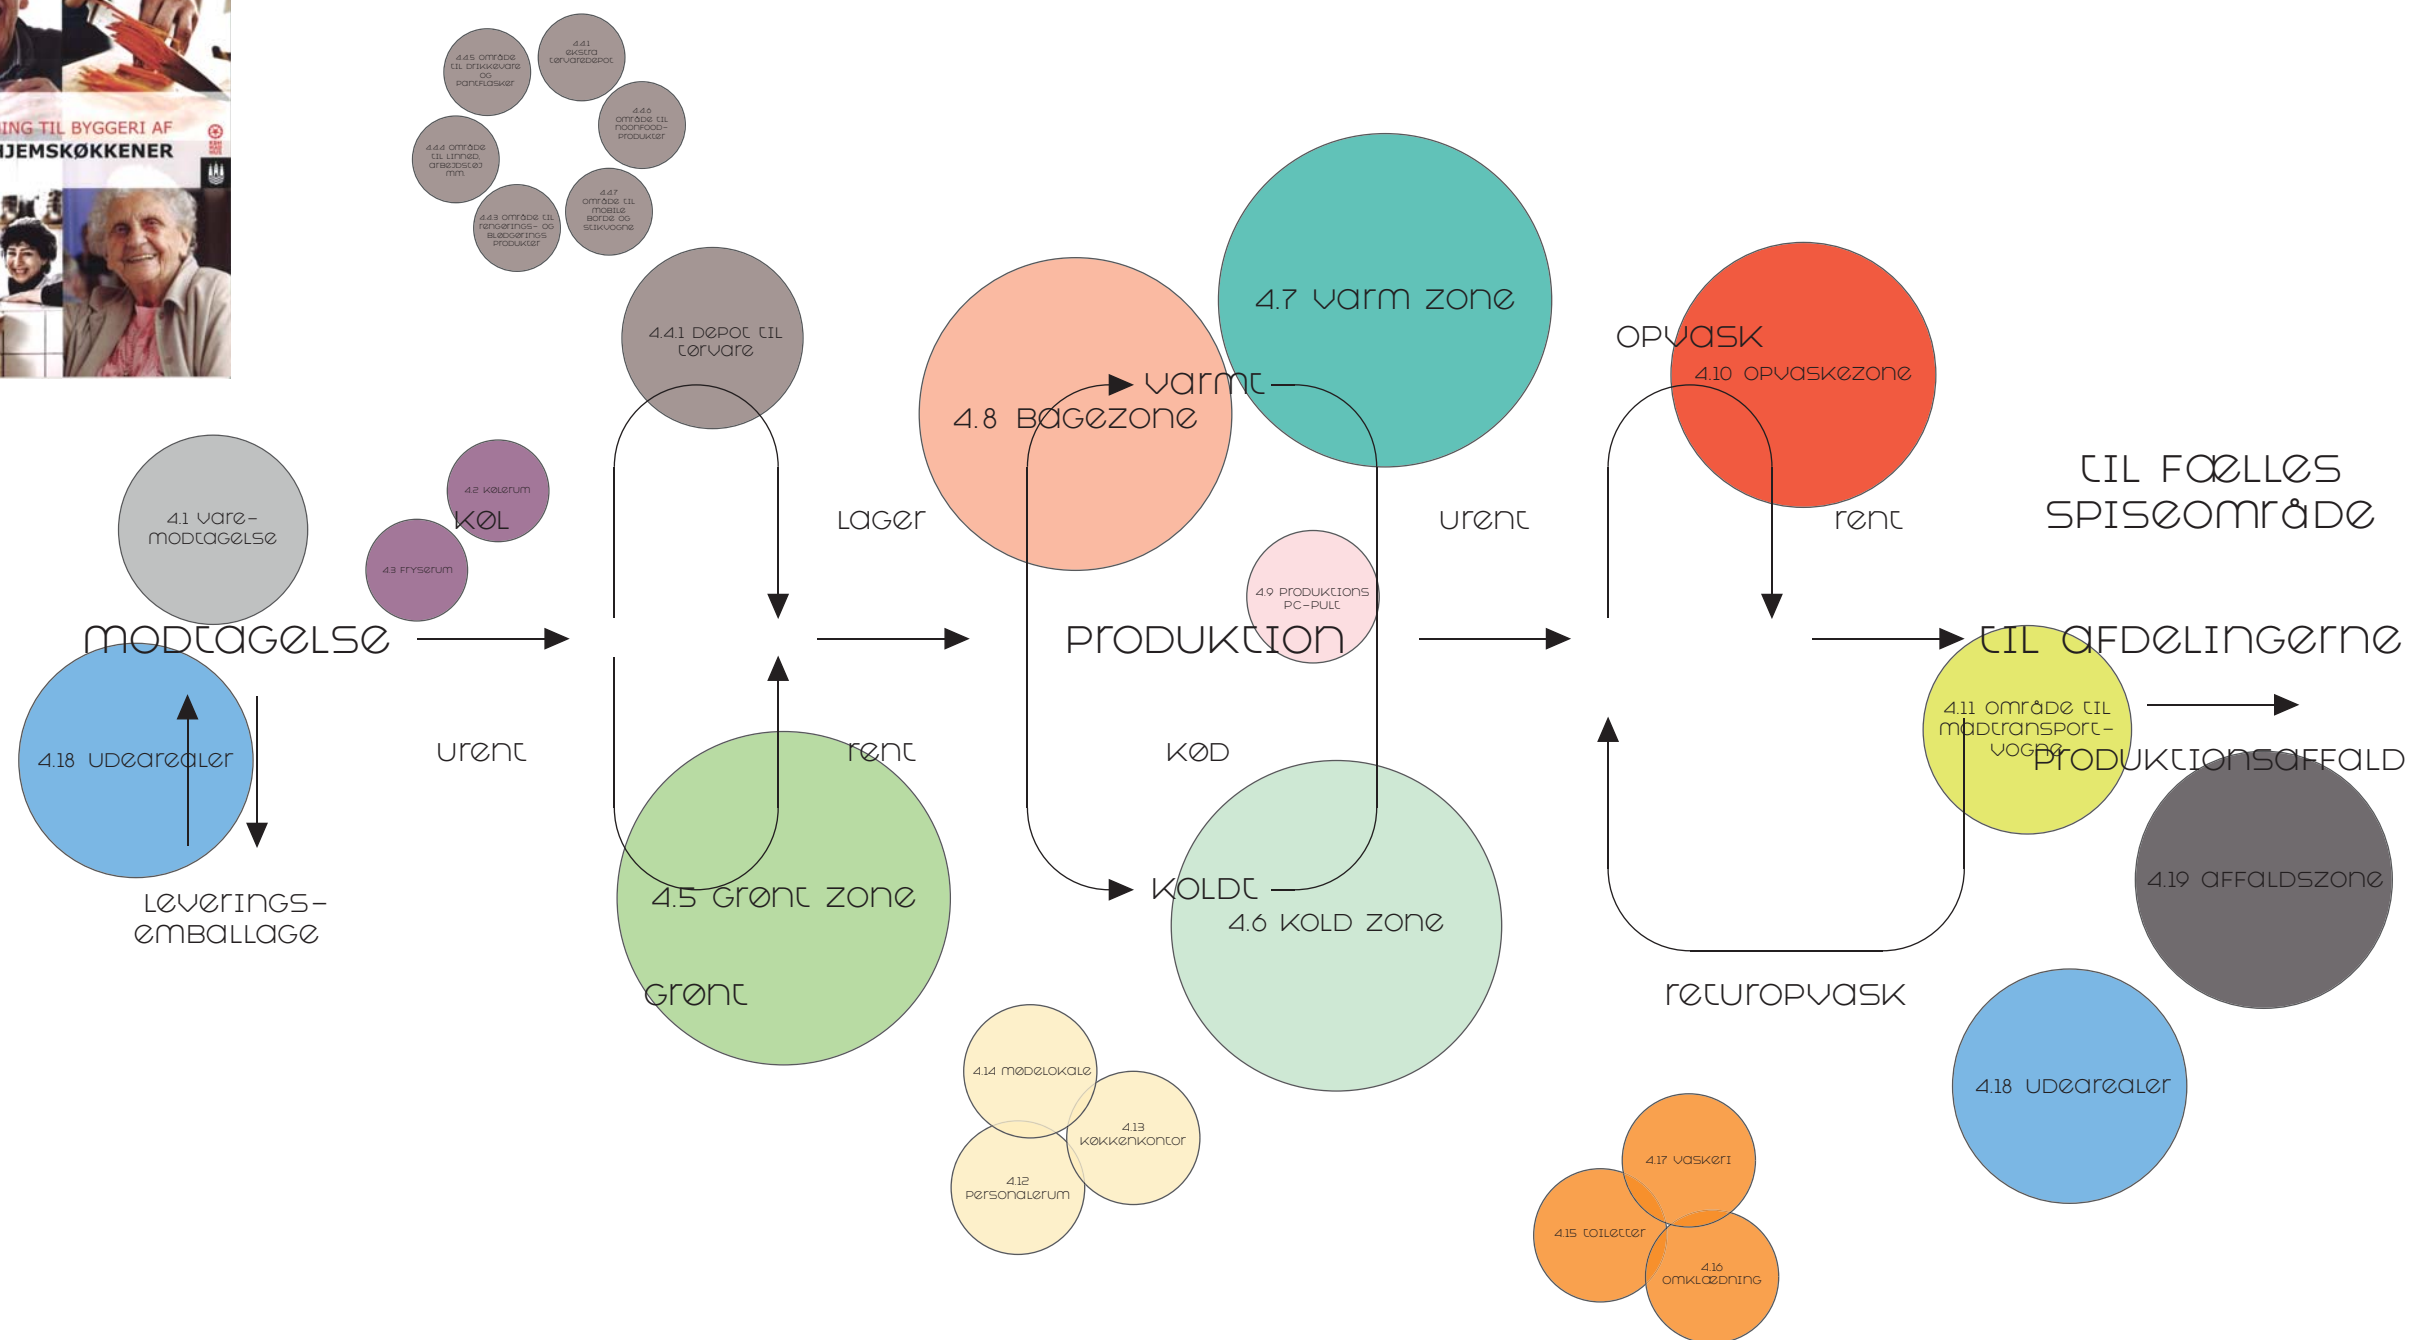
ING TIL BYGGERI AF
JEMSKØKKENER

4.4.5 område til drikkevare og pantflasker
4.4.1 ekstra tørvaredepot
4.4.6 område til noonfood-produkter
4.4.4 område til linned, arbejdstøj mm.
4.4.7 område til mobile borde og stikvogne
4.4.3 område til rengørings- og blødgørings produkter

4.4.1 depot til tørvare

4.7 varm zone

4.8 bagezone

varmt

opvask
4.10 opvaskezone

til fælles spiseområde

4.1 vare-modtagelse

4.2 kølerum
køl
4.3 fryserum

lager

urent

rent

4.9 produktions pc-pult

modtagelse

produktion

til afdelingerne

4.11 område til madtransport-vogne

produktionsaffald

4.18 udearealer

urent

rent

kød

4.19 affaldszone

leverings-emballage

4.5 grønt zone

koldt

4.6 kold zone

grønt

returopvask

4.18 udearealer

4.14 mødelokale
4.13 køkkenkontor
4.12 personalerum

4.17 vaskeri
4.15 toiletter
4.16 omklædning